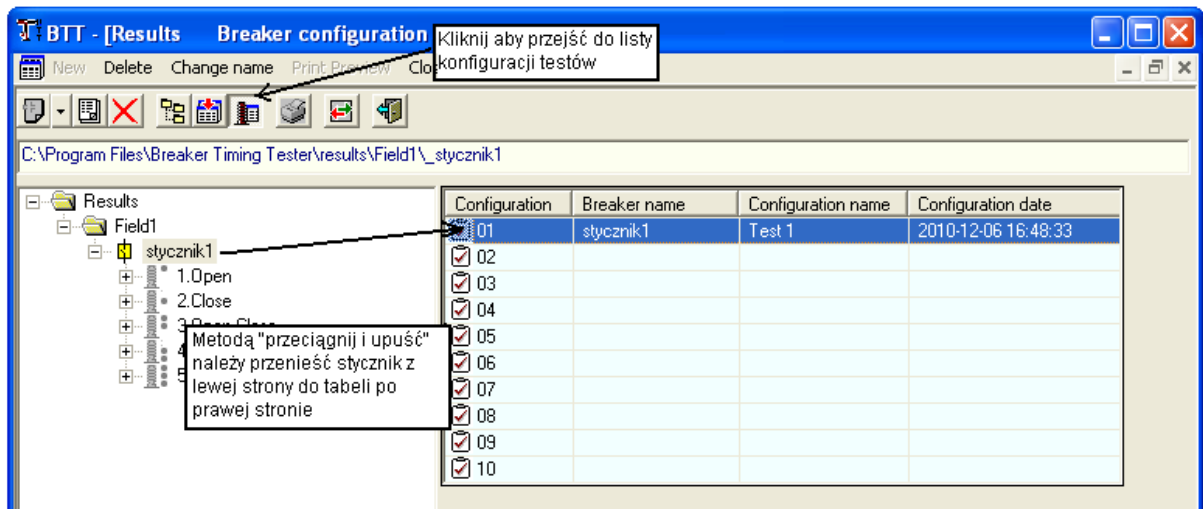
BTT - [Results Breaker configuration

Kliknij aby przejść do listy konfiguracji testów

New Delete Change name Print Preview Clo

C:\Program Files\Breaker Timing Tester\results\Field1\_stycznik1

Results
Field1
stycznik1
1.Open
2.Close
3.Open-Close
4
5

Metodą "przeciągnij i upuść" należy przenieść stycznik z lewej strony do tabeli po prawej stronie

| Configuration | Breaker name | Configuration name | Configuration date |
|---|---|---|---|
| 01 | stycznik1 | Test 1 | 2010-12-06 16:48:33 |
| 02 | | | |
| 03 | | | |
| 04 | | | |
| 05 | | | |
| 06 | | | |
| 07 | | | |
| 08 | | | |
| 09 | | | |
| 10 | | | |